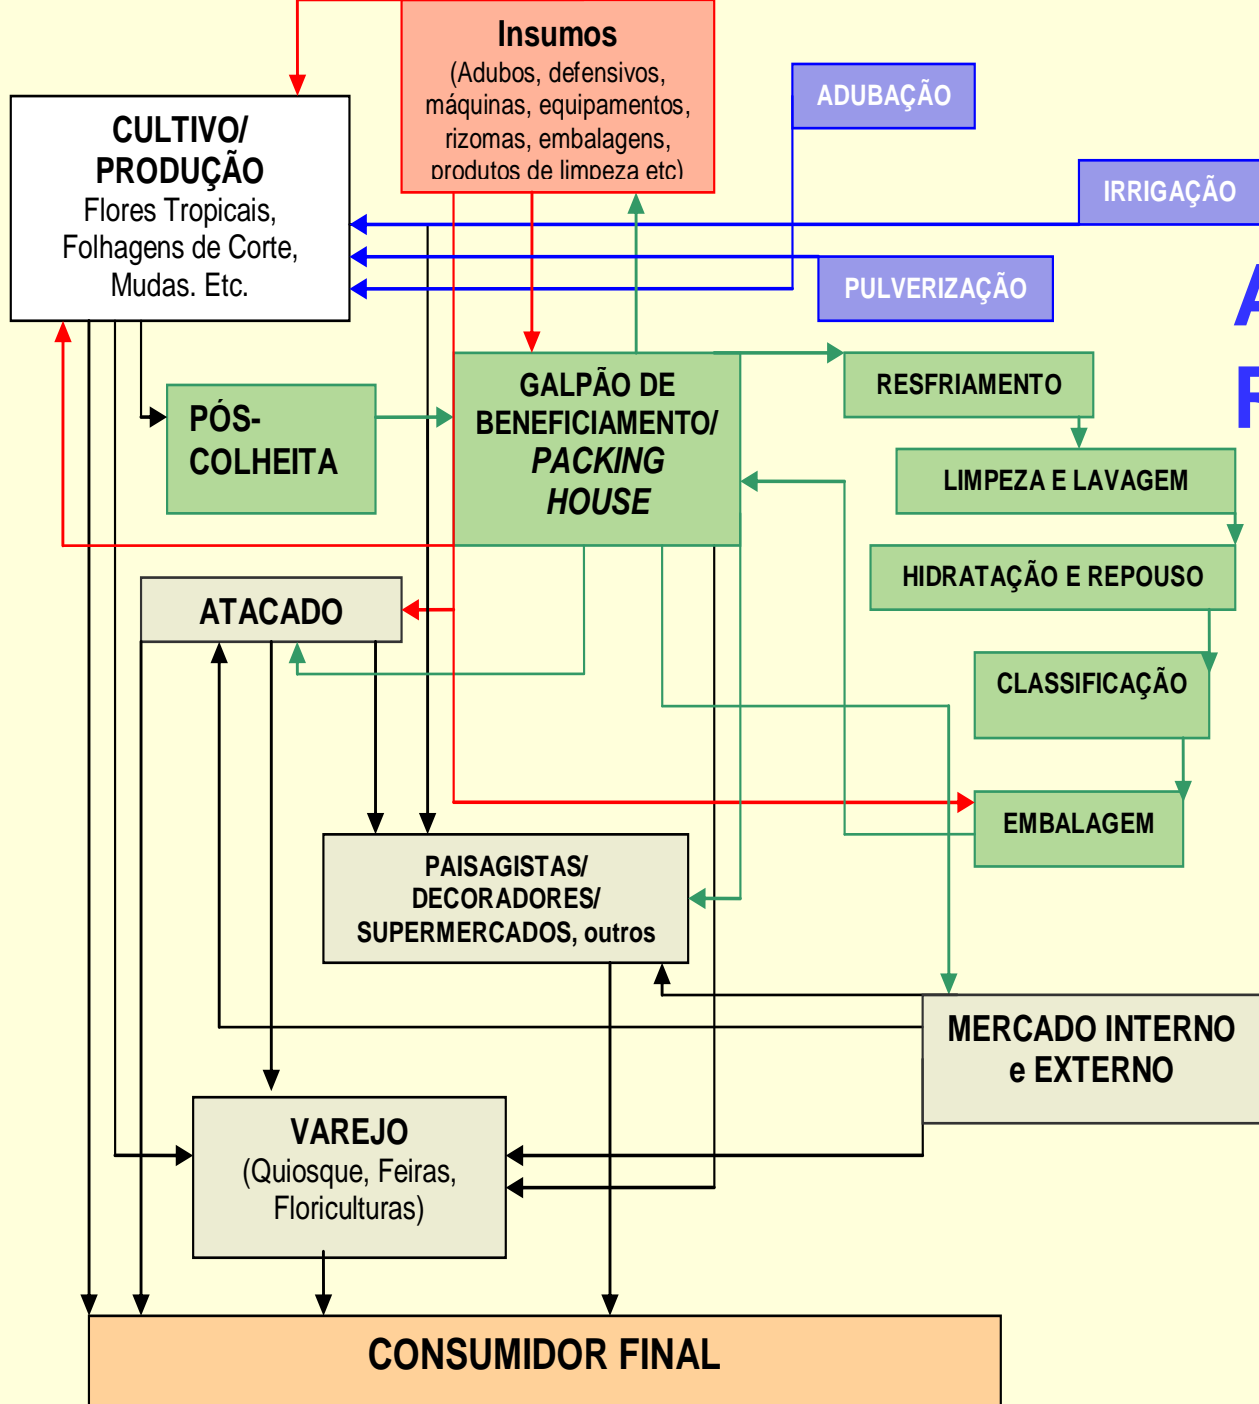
Insumos
(Adubos, defensivos, máquinas, equipamentos, rizomas, embalagens, produtos de limpeza etc)

ADUBAÇÃO

CULTIVO/ PRODUÇÃO
Flores Tropicais, Folhagens de Corte, Mudas. Etc.

IRRIGAÇÃO

PULVERIZAÇÃO

A
F

PÓS-COLHEITA

GALPÃO DE BENEFICIAMENTO/ PACKING HOUSE

RESFRIAMENTO

LIMPEZA E LAVAGEM

HIDRATAÇÃO E REPOUSO

CLASSIFICAÇÃO

EMBALAGEM

ATACADO

PAISAGISTAS/ DECORADORES/ SUPERMERCADOS, outros

MERCADO INTERNO e EXTERNO

VAREJO
(Quiosque, Feiras, Floriculturas)

CONSUMIDOR FINAL